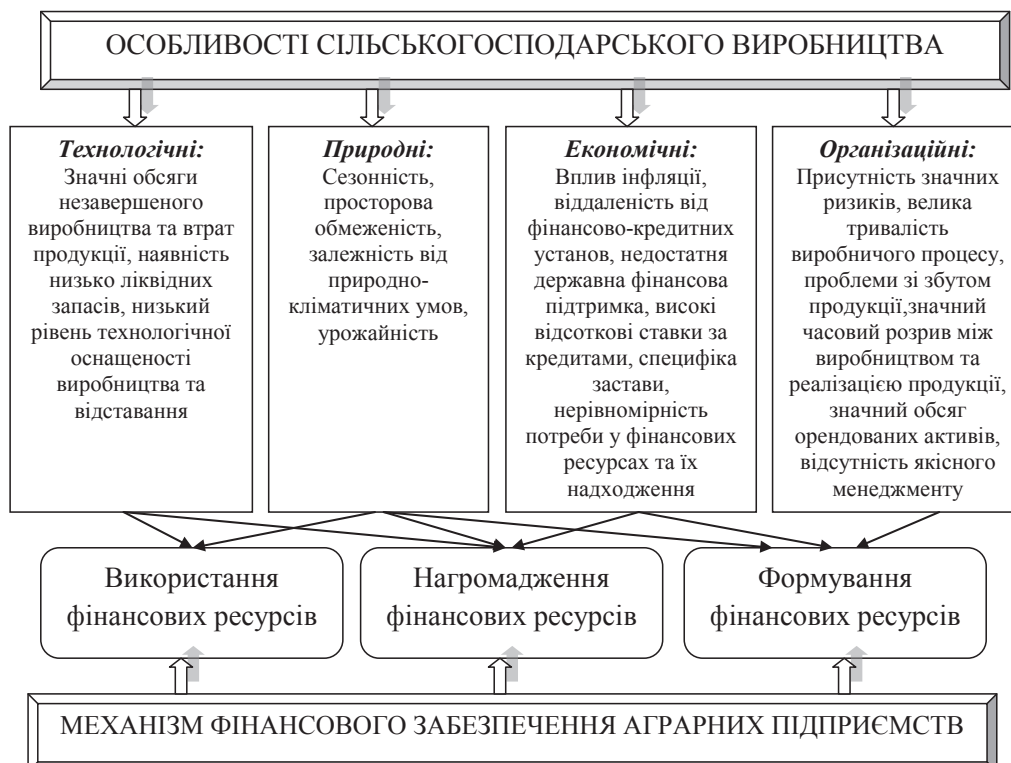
ОСОБЛИВОСТІ СІЛЬСЬКОГОСПОДАРСЬКОГО ВИРОБНИЦТВА

***Технологічні:*** Значні обсяги незавершеного виробництва та втрат продукції, наявність низько ліквідних запасів, низький рівень технологічної оснащеності виробництва та відставання

***Природні:*** Сезонність, просторова обмеженість, залежність від природно-кліматичних умов, урожайність

***Економічні:*** Вплив інфляції, віддаленість від фінансово-кредитних установ, недостатня державна фінансова підтримка, високі відсоткові ставки за кредитами, специфіка застави, нерівномірність потреби у фінансових ресурсах та їх надходження

***Організаційні:*** Присутність значних ризиків, велика тривалість виробничого процесу, проблеми зі збутом продукції,значний часовий розрив між виробництвом та реалізацією продукції, значний обсяг орендованих активів, відсутність якісного менеджменту

Використання фінансових ресурсів

Нагромадження фінансових ресурсів

Формування фінансових ресурсів

МЕХАНІЗМ ФІНАНСОВОГО ЗАБЕЗПЕЧЕННЯ АГРАРНИХ ПІДПРИЄМСТВ